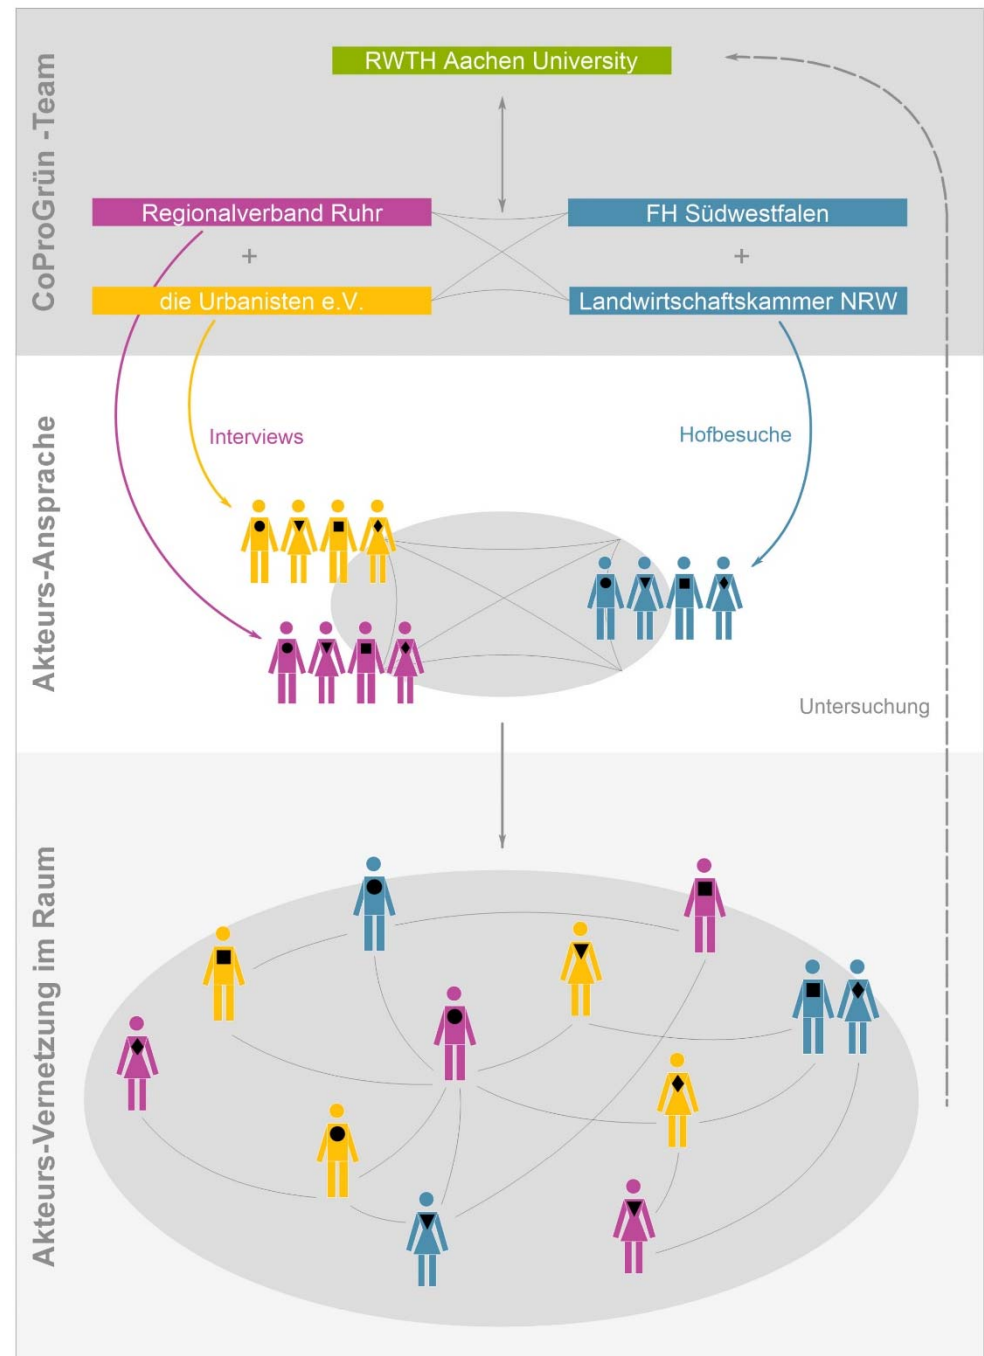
CoProGrün -Team

RWTH Aachen University

Regionalverband Ruhr

FH Südwestfalen

+

+

die Urbanisten e.V.

Landwirtschaftskammer NRW

Akteurs-Ansprache

Interviews

Hofbesuche

Untersuchung

Akteurs-Vernetzung im Raum